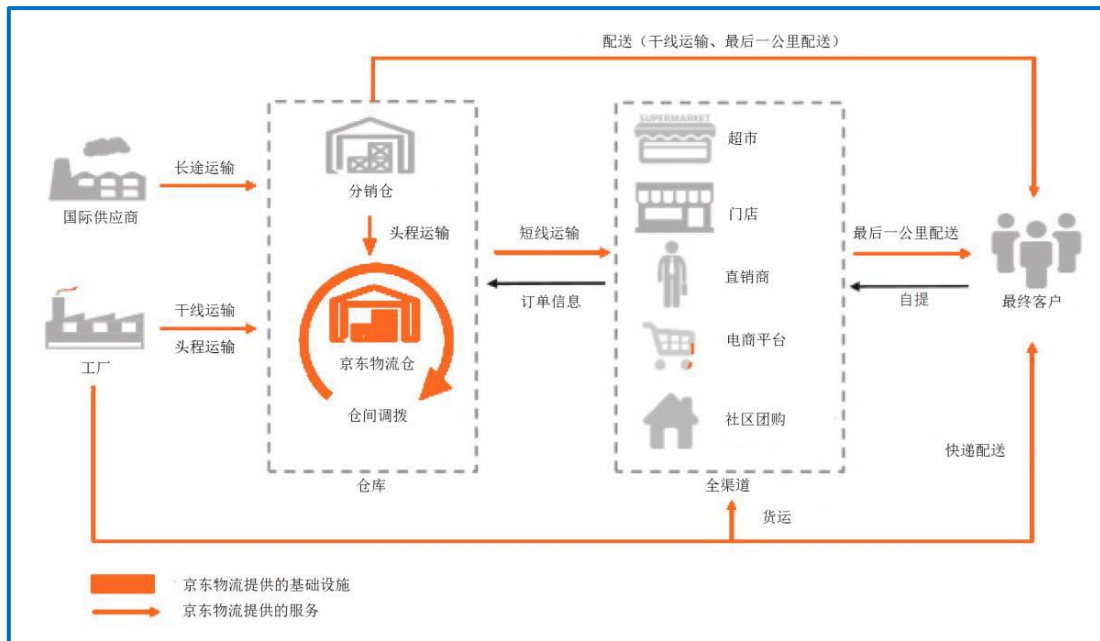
配送（干线运输、最后一公里配送）

国际供应商

长途运输

分销仓

头程运输

SUPERMARKET

超市

门店

直销商

电商平台

社区团购

短线运输

订单信息

最后一公里配送

自提

最终客户

工厂

干线运输

头程运输

京东物流仓

仓间调拨

仓库

全渠道

快递配送

货运

京东物流提供的基础设施

京东物流提供的服务